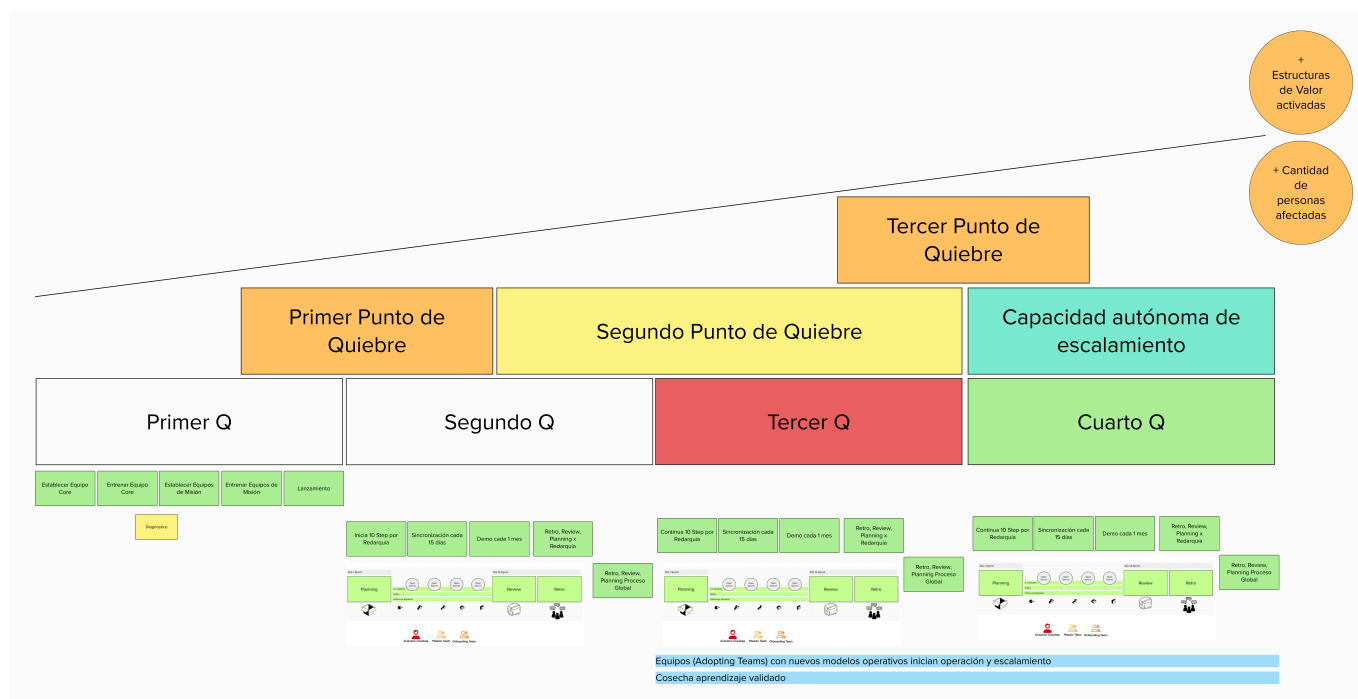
+ Estructuras de Valor activadas

+ Cantidad de personas afectadas

Tercer Punto de Quiebre

Primer Punto de Quiebre

Segundo Punto de Quiebre

Capacidad autónoma de escalamiento

Primer Q

Segundo Q

Tercer Q

Cuarto Q

Establecer Equipo Core

Entrenar Equipo Core

Establecer Equipos de Misión

Entrenar Equipos de Misión

Lanzamiento

Diagnóstico

Inicia 10 Step por Redarquía

Sincronización cada 15 días

Demo cada 1 mes

Retro, Review, Planning x Redarquía

Retro, Review, Planning Proceso Global

Planning

Review

Retro

Continua 10 Step por Redarquía

Sincronización cada 15 días

Demo cada 1 mes

Retro, Review, Planning x Redarquía

Retro, Review, Planning Proceso Global

Planning

Review

Retro

Continua 10 Step por Redarquía

Sincronización cada 15 días

Demo cada 1 mes

Retro, Review, Planning x Redarquía

Retro, Review, Planning Proceso Global

Planning

Review

Retro

Equipos (Adopting Teams) con nuevos modelos operativos inician operación y escalamiento

Cosecha aprendizaje validado